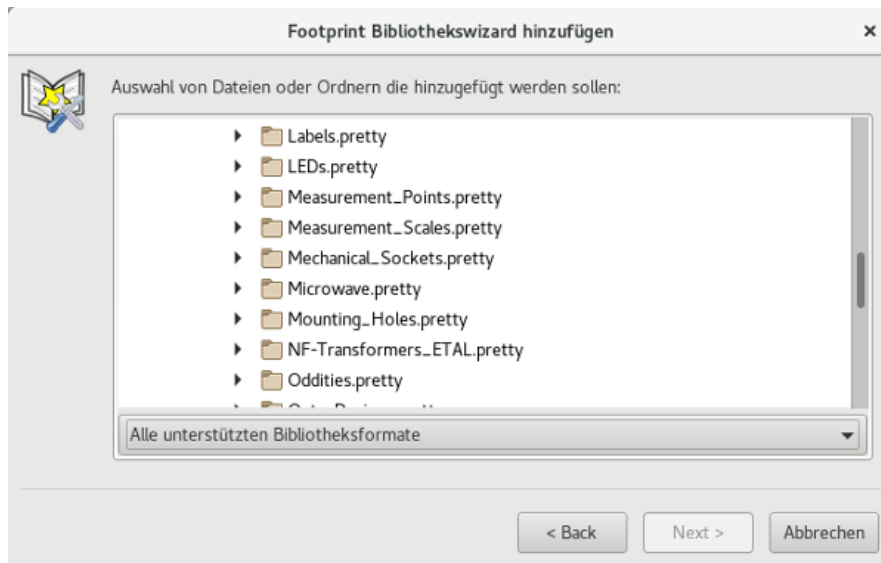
Footprint Bibliothekswizard hinzufügen ×

Auswahl von Dateien oder Ordnern die hinzugefügt werden sollen:

Labels.pretty
LEDs.pretty
Measurement_Points.pretty
Measurement_Scales.pretty
Mechanical_Sockets.pretty
Microwave.pretty
Mounting_Holes.pretty
NF-Transformers_ETAL.pretty
Oddities.pretty
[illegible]

Alle unterstützten Bibliotheksformate

< Back
Next >
Abbrechen